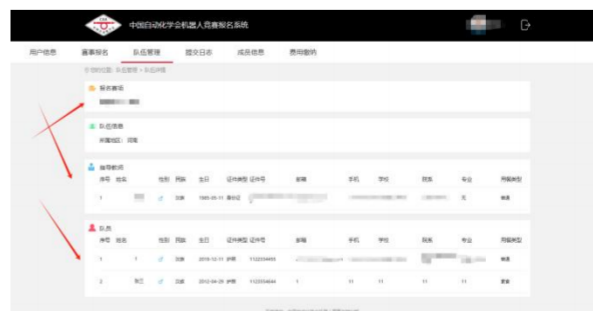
中国自动化学会机器人竞赛报名系统

用户信息 赛事报名 队伍管理 提交日志 成员信息 费用缴纳

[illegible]

报名赛项
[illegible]

队伍信息
所属地区：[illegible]

指导教师
| 序号 | 姓名 | 性别 | 民族 | 生日 | 证件类型 | 证件号 | 邮箱 | 手机 | 学校 | 院系 | 专业 | 用餐类型 |
|---|---|---|---|---|---|---|---|---|---|---|---|---|
| 1 | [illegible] | | 汉族 | 1985-05-11 | 身份证 | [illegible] | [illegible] | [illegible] | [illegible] | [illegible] | 无 | 普通 |

队员
| 序号 | 姓名 | 性别 | 民族 | 生日 | 证件类型 | 证件号 | 邮箱 | 手机 | 学校 | 院系 | 专业 | 用餐类型 |
|---|---|---|---|---|---|---|---|---|---|---|---|---|
| 1 | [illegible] | | 汉族 | 2019-12-11 | 护照 | 1122334455 | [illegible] | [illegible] | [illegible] | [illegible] | 11 | 普通 |
| 2 | 张三 | | 汉族 | 2012-04-29 | 护照 | 1122334444 | 1 | 11 | 11 | 11 | 11 | 素食 |

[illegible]